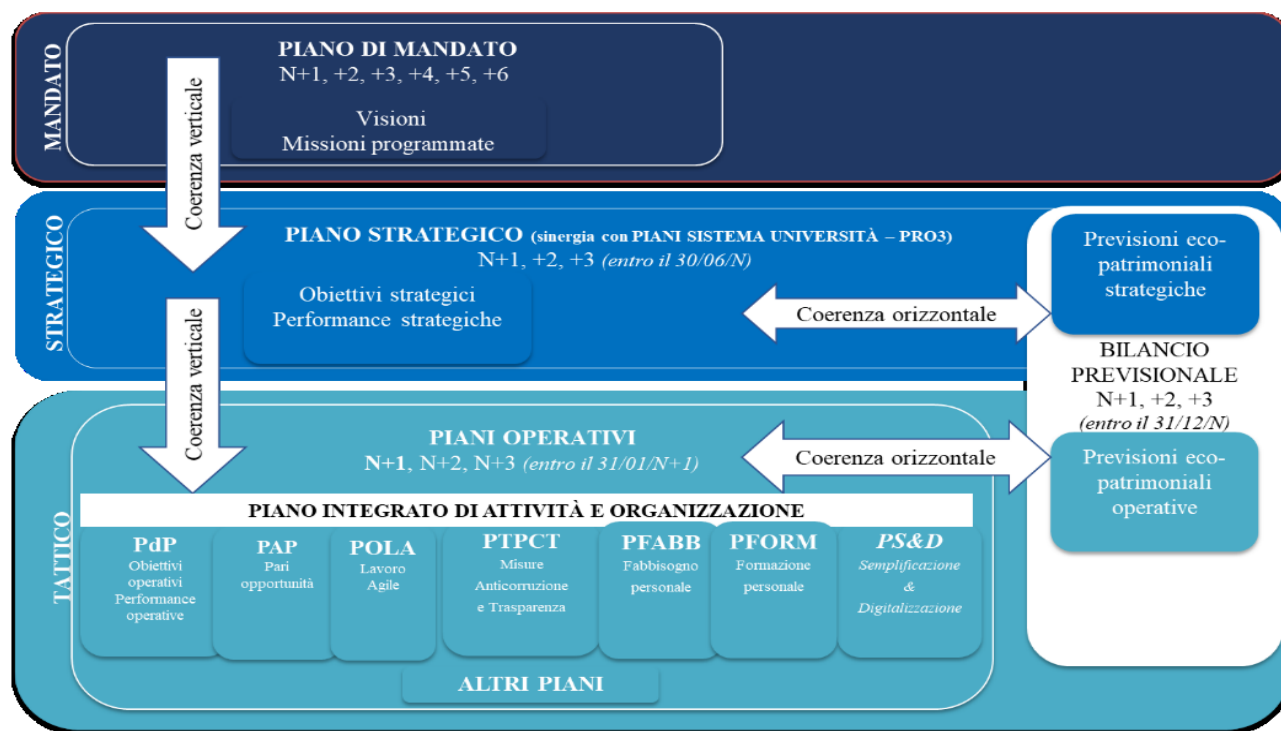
MANDATO

PIANO DI MANDATO
N+1, +2, +3, +4, +5, +6

Visioni
Missioni programmate

Coerenza verticale

STRATEGICO

PIANO STRATEGICO (sinergia con PIANI SISTEMA UNIVERSITÀ – PRO3)
N+1, +2, +3 (entro il 30/06/N)

Obiettivi strategici
Performance strategiche

Coerenza orizzontale

Previsioni eco-patrimoniali strategiche

BILANCIO PREVISIONALE
N+1, +2, +3
(entro il 31/12/N)

Coerenza verticale

TATTICO

PIANI OPERATIVI
N+1, N+2, N+3 (entro il 31/01/N+1)

Coerenza orizzontale

Previsioni eco-patrimoniali operative

PIANO INTEGRATO DI ATTIVITÀ E ORGANIZZAZIONE

PdP
Obiettivi operativi
Performance operative

PAP
Pari opportunità

POLA
Lavoro Agile

PTPCT
Misure Anticorruzione e Trasparenza

PFABB
Fabbisogno personale

PFORM
Formazione personale

PS&D
Semplificazione & Digitalizzazione

ALTRI PIANI